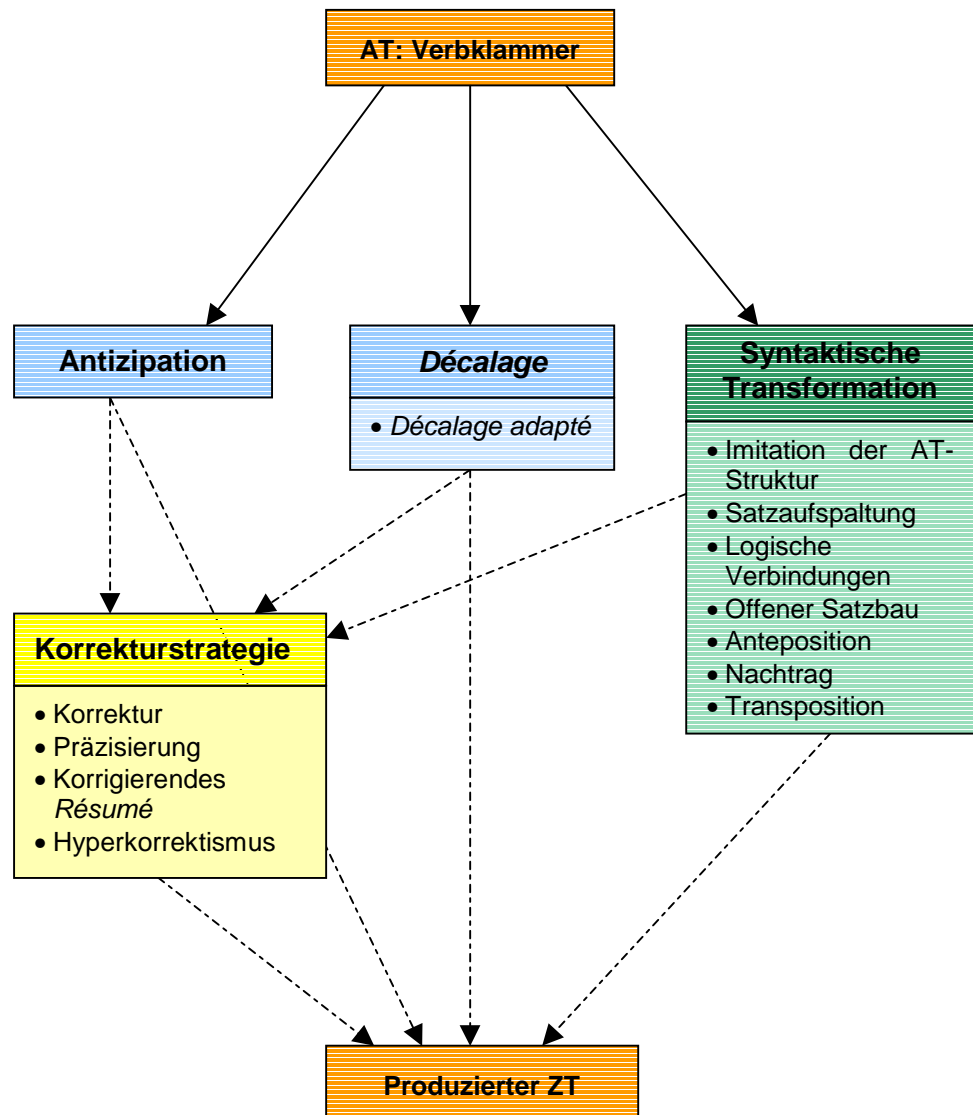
AT: Verbklammer

Antizipation

*Décalage*

• *Décalage adapté*

Syntaktische Transformation

• Imitation der AT-Struktur
• Satzaufspaltung
• Logische Verbindungen
• Offener Satzbau
• Anteposition
• Nachtrag
• Transposition

Korrekturstrategie

• Korrektur
• Präzisierung
• Korrigierendes *Résumé*
• Hyperkorrektismus

Produzierter ZT